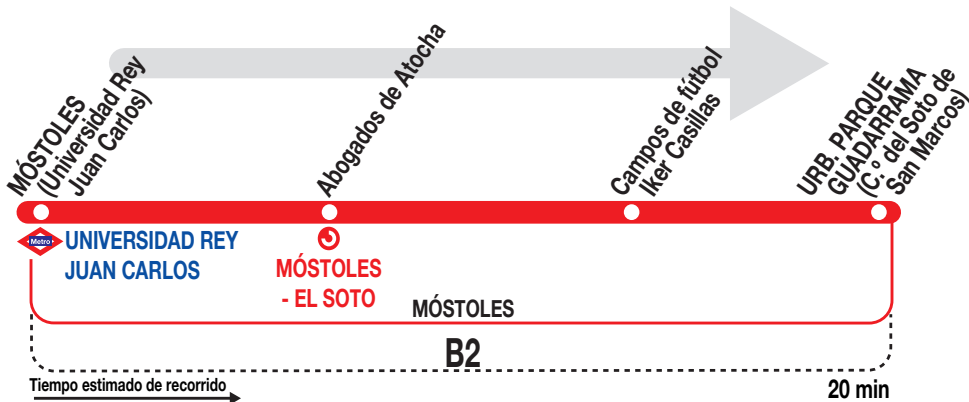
MÓSTOLES (Universidad Rey Juan Carlos)

Abogados de Atocha

Campos de fútbol Iker Casillas

URB. PARQUE GUADARRAMA (C.º del Soto de San Marcos)

Metro

UNIVERSIDAD REY JUAN CARLOS

MÓSTOLES - EL SOTO

MÓSTOLES

B2

Tiempo estimado de recorrido

20 min